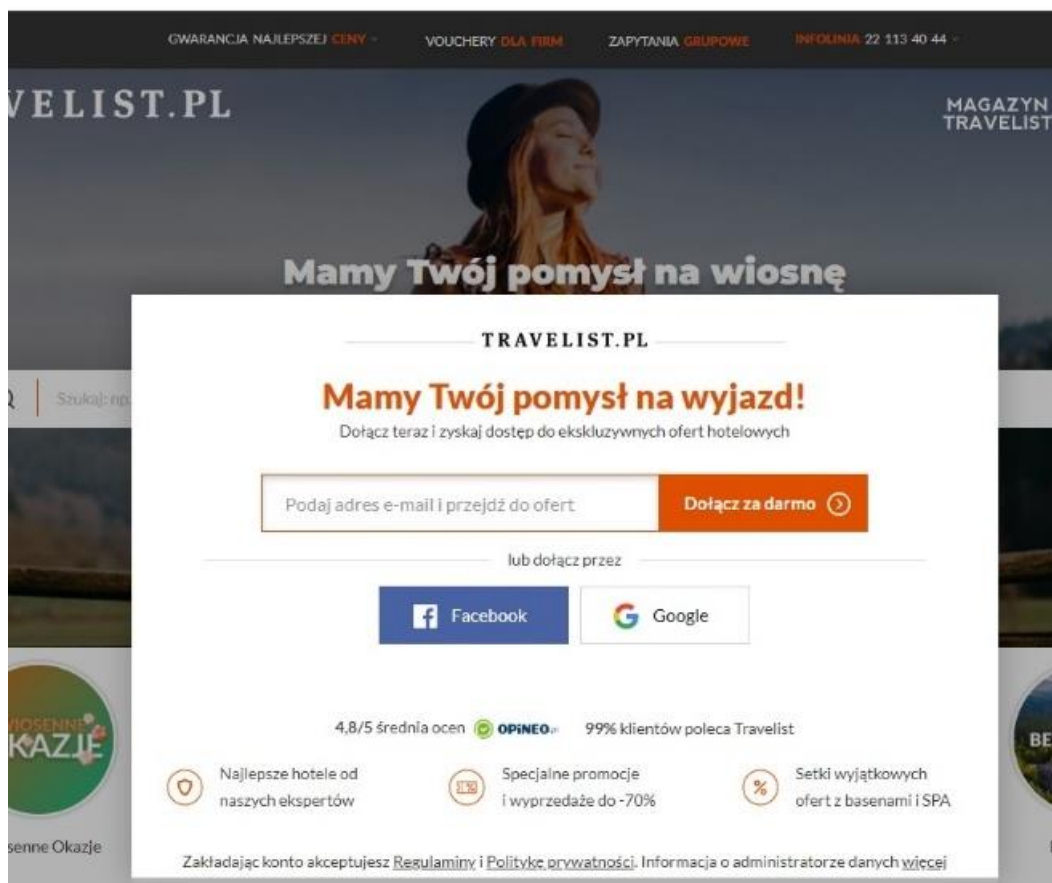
GWARANCJA NAJLEPSZEJ CENY VOUCHERY DLA FIRM ZAPYTANIA GRUPOWE INFOLINIA 22 113 40 44

VELIST.PL

MAGAZYN TRAVELIST

Mamy Twój pomysł na wiosnę

Szukaj: np.

TRAVELIST.PL

Mamy Twój pomysł na wyjazd!

Dołącz teraz i zyskaj dostęp do ekskluzywnych ofert hotelowych

Podaj adres e-mail i przejdź do ofert

Dołącz za darmo

lub dołącz przez

Facebook

Google

WIOSENNE OKAZJE

senne Okazje

BE

4,8/5 średnia ocen OPINEO.pl 99% klientów poleca Travelist

Najlepsze hotele od naszych ekspertów

Specjalne promocje i wyprzedaże do -70%

Setki wyjątkowych ofert z basenami i SPA

Zakładając konto akceptujesz Regulaminy i Politykę prywatności. Informacja o administratorze danych więcej